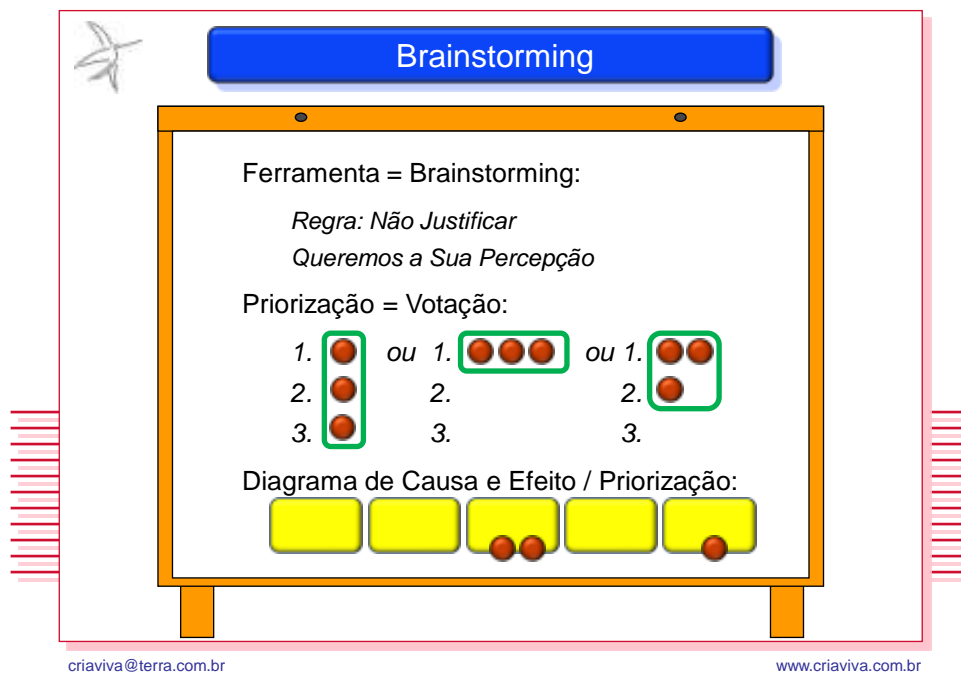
Brainstorming

Ferramenta = Brainstorming:

*Regra: Não Justificar*

*Queremos a Sua Percepção*

Priorização = Votação:

1. ou 1. ou 1.
2. 2. 2.
3. 3. 3.

Diagrama de Causa e Efeito / Priorização:

criaviva@terra.com.br www.criaviva.com.br